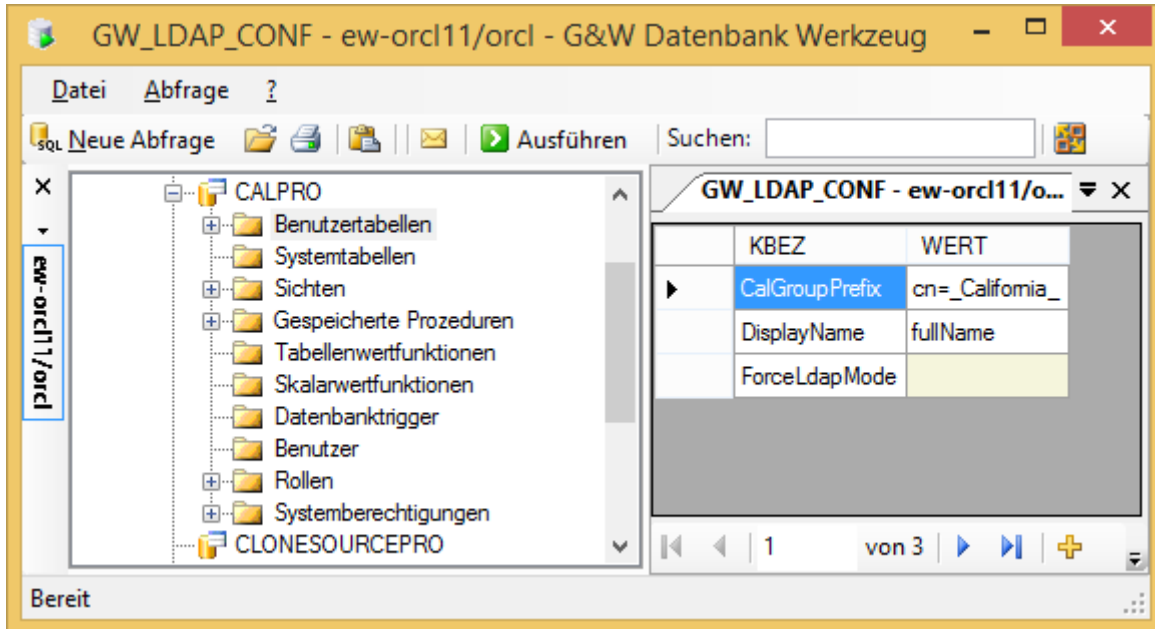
GW_LDAP_CONF - ew-orcl11/orcl - G&W Datenbank Werkzeug

Datei Abfrage ?

Neue Abfrage Ausführen Suchen:

ew-orcl11/orcl

CALPRO
Benutzertabellen
Systemtabellen
Sichten
Gespeicherte Prozeduren
Tabellenwertfunktionen
Skalarwertfunktionen
Datenbanktrigger
Benutzer
Rollen
Systemberechtigungen
CLONESOURCEPRO

GW_LDAP_CONF - ew-orcl11/o...

| KBEZ | WERT |
|---|---|
| CalGroupPrefix | cn=_California_ |
| DisplayName | fullName |
| ForceLdapMode | |

1 von 3

Bereit